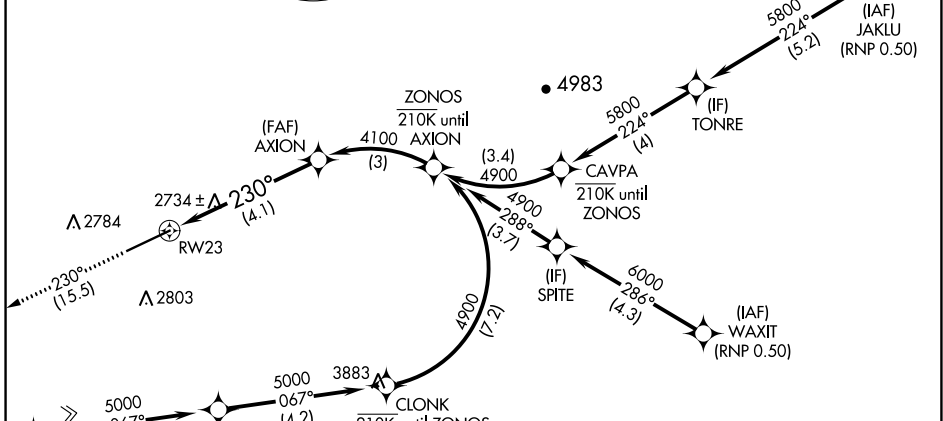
5800
224°
(5.2)
(IAF)
JAKLU
(RNP 0.50)

4983

(IF)
TONRE

5800
224°
(4)

ZONOS
$\overline{210K}$ until
AXION

(FAF)
AXION

4100
(3)

(3.4)
4900

CAVPA
$\overline{210K}$ until
ZONOS

2734 ±
230°
(4.1)

2784

RW23

4900
288°
(3.7)

(IF)
SPITE

6000
286°
(4.3)

(IAF)
WAXIT
(RNP 0.50)

230°
(15.5)

2803

4900
(7.2)

5000
067°
(4.2)

3883

CLONK
$\overline{210K}$ until ZONOS

5000
067°